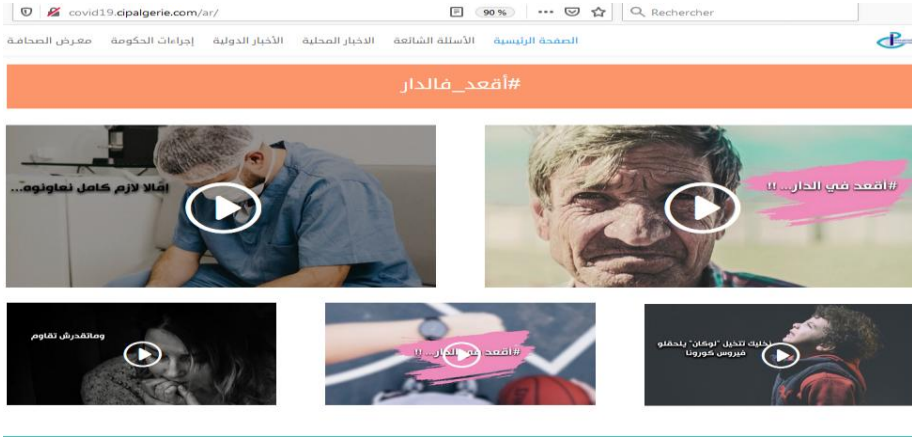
covid19.cipalgerie.com/ar/

90 %

Rechercher

الصفحة الرئيسية الأسئلة الشائعة الاخبار المحلية الأخبار الدولية إجراءات الحكومة معرض الصحافة

#أقعد_فالدار

#أقعد في الدار... !!

إقالا لازم كامل نعاونوه...

#أقعد في الدار... !!

وماتقدرش تقاوم

تخليك تخيل "لوكان" يلحقلو فيروس كورونا